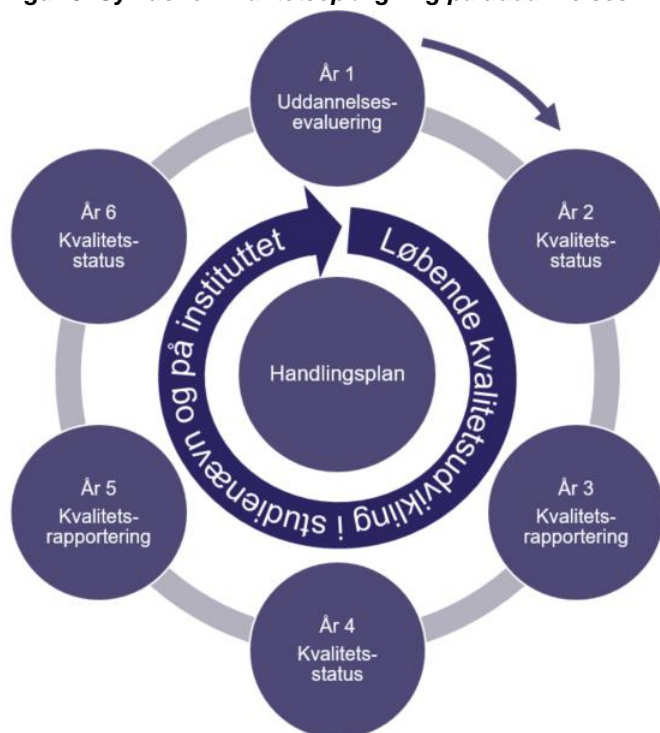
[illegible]

År 1
Uddannelses-evaluering

År 2
Kvalitets-status

År 3
Kvalitets-rapportering

År 4
Kvalitets-status

År 5
Kvalitets-rapportering

År 6
Kvalitets-status

Løbende kvalitetsudvikling i studienævn og på instituttet

Handlingsplan